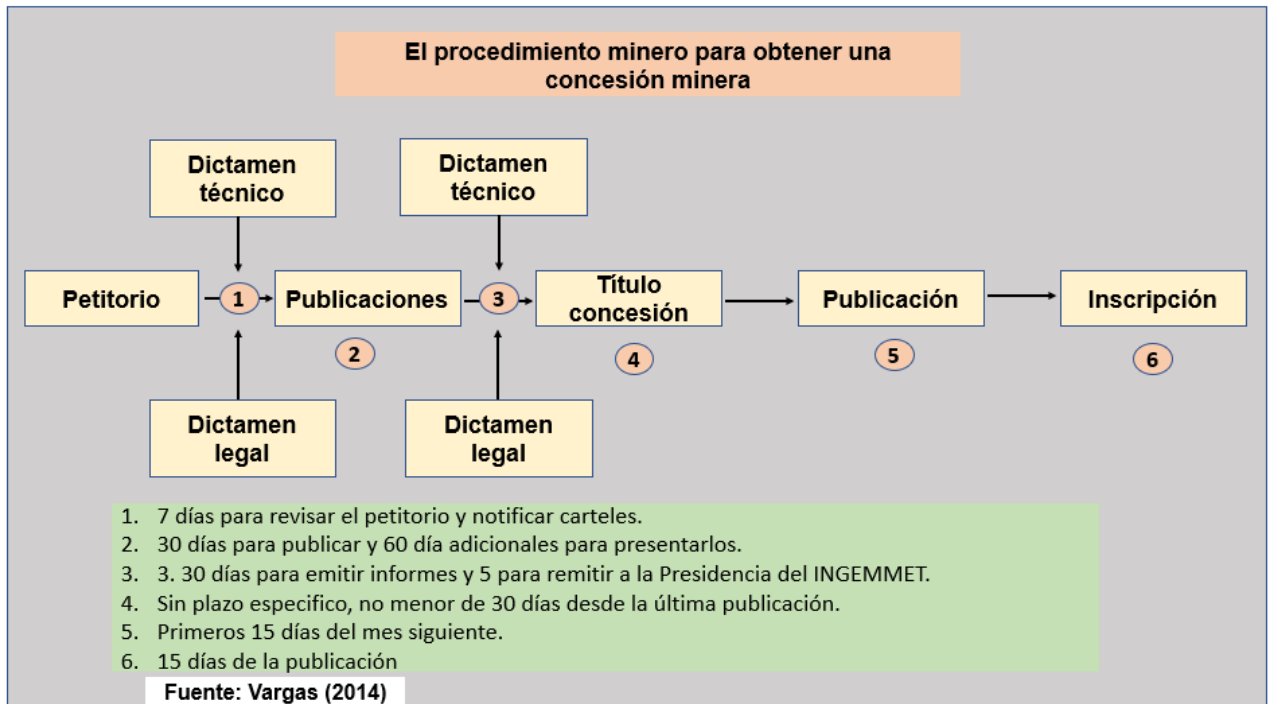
El procedimiento minero para obtener una concesión minera

Dictamen técnico

Dictamen técnico

Petitorio

1

Publicaciones

3

Título concesión

Publicación

Inscripción

2

4

5

6

Dictamen legal

Dictamen legal

1. 7 días para revisar el petitorio y notificar carteles.
2. 30 días para publicar y 60 día adicionales para presentarlos.
3. 3. 30 días para emitir informes y 5 para remitir a la Presidencia del INGEMMET.
4. Sin plazo especifico, no menor de 30 días desde la última publicación.
5. Primeros 15 días del mes siguiente.
6. 15 días de la publicación

Fuente: Vargas (2014)